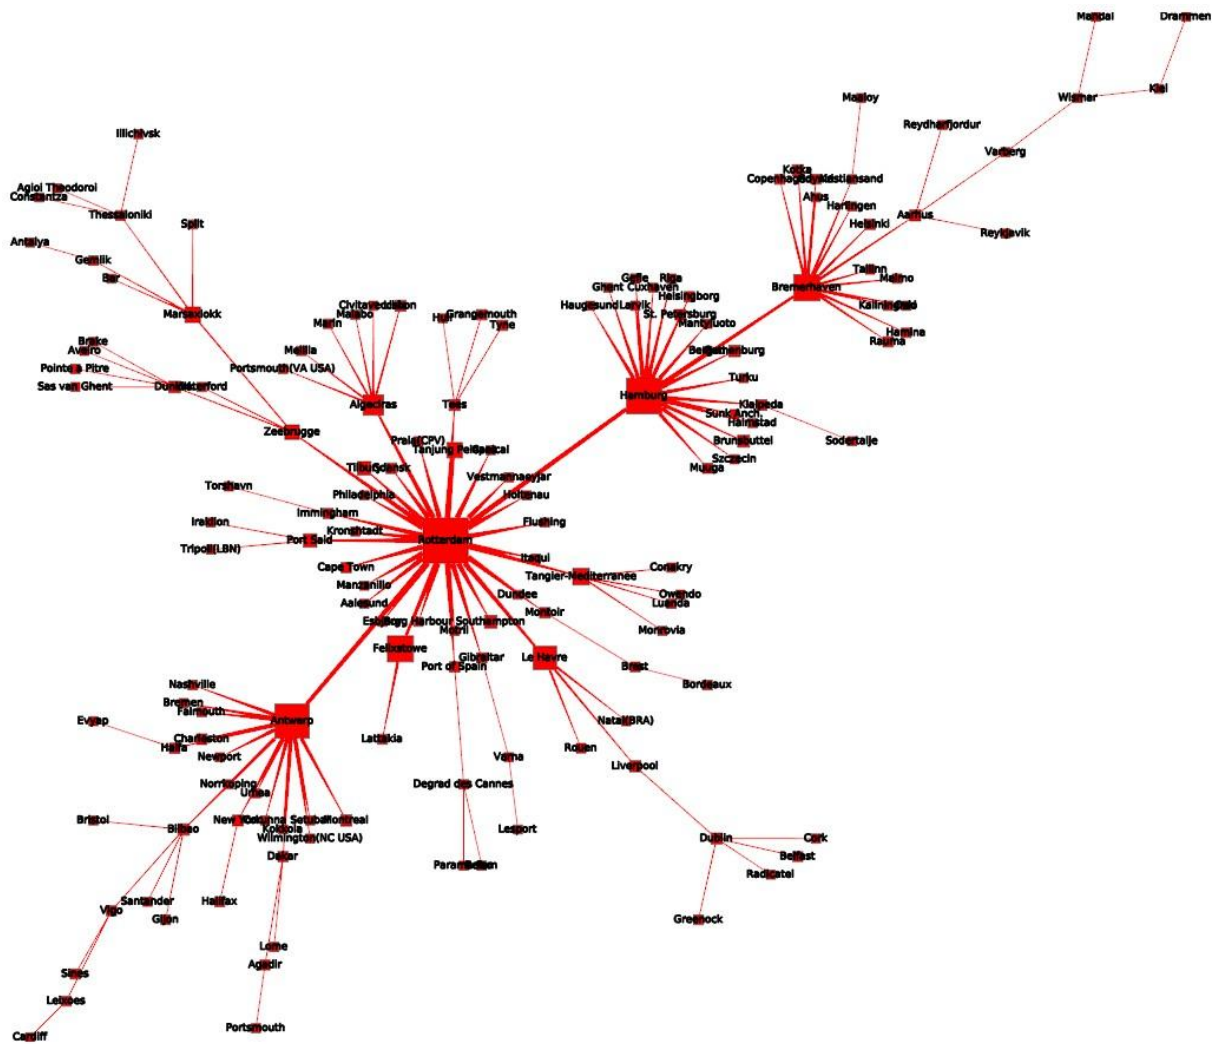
Mandal Drammen
Kiel
Wismar
Maaloy
Reydharfjordur
Varberg
Koege
Copenhagen Kristiansand
Aarhus
Arhus
Hardingen
Helsinki
Reykjavik
Tallinn
Malmo
Bremerhaven
Kaliningrad
Hamina
Rauma
Gavle Riga
Ghent Cuxhaven
Helsingborg
Haugesund Larvik
St. Petersburg
Mantyluoto
Gothenburg
Turku
Hamburg
Klaipeda
Sunk Anch.
Halmstad
Sodertalje
Brunsbuttel
Szczecin
Muuga
Illichivsk
Agioi Theodoroi
Constantza
Thessaloniki
Split
Antalya
Gemlik
Bar
Marsaxlokk
Civitavecchia
Malabo
Marin
Grangemouth
Hull
Tyne
Melilla
Portsmouth(VA USA)
Algeciras
Tees
Brake
Aveiro
Pointe a Pitre
Sas van Ghent
Dunkirk Waterford
Zeebrugge
Praia(CPV)
Tanjung Pelepas
Tilbury Gdansk
Vestmannaeyjar
Holtenau
Torshavn
Philadelphia
Immingham
Flushing
Iraklion
Kronshtadt
Port Said
Rotterdam
Tripoli(LBN)
Itaqui
Conakry
Cape Town
Tangier-Mediterranee
Manzanillo
Owendo
Luanda
Aalesund
Dundee
Montoir
Monrovia
Esbjerg Harbour Southampton
Motril
Felixstowe
Gibraltar
Le Havre
Port of Spain
Brest
Bordeaux
Nashville
Bremen
Falmouth
Antwerp
Natal(BRA)
Evyap
Charleston
Haifa
Newport
Latakia
Rouen
Varna
Liverpool
Norrkoping
Umea
Degrad des Cannes
New York
Kokkola
Setubal Montreal
Wilmington(NC USA)
Bristol
Bilbao
Lesport
Dakar
Dublin
Cork
Belfast
Radicatel
Paranagua
Santander
Vigo
Gijon
Halifax
Greenock
Lome
Agadir
Sines
Leixoes
Portsmouth
Cardiff